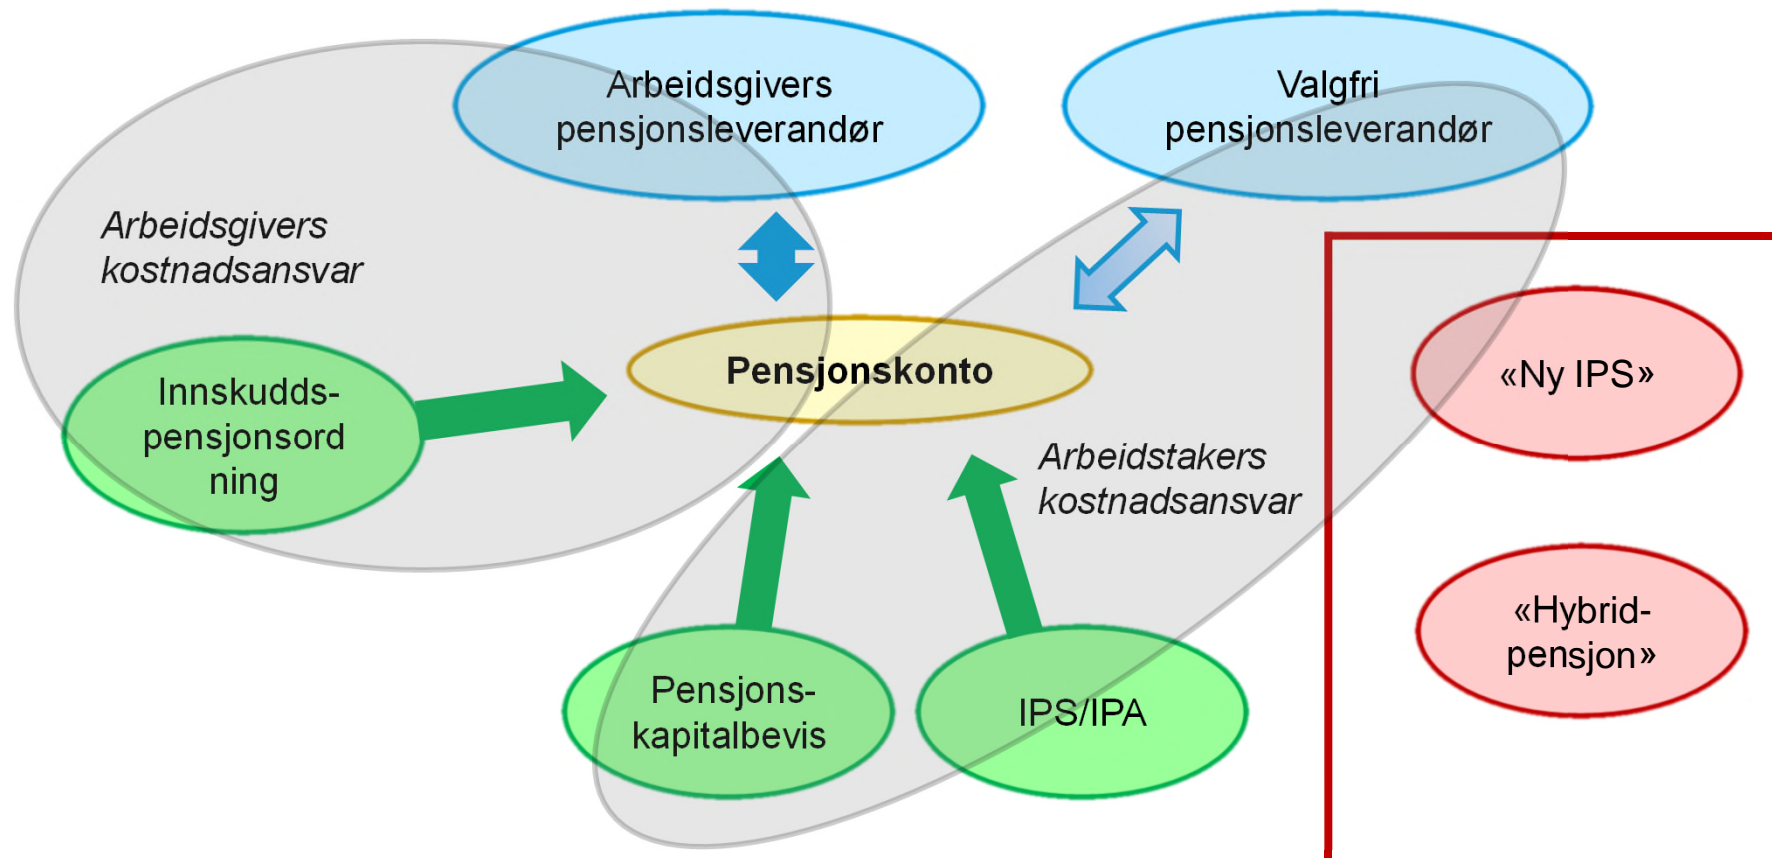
Arbeidsgivers pensjonsleverandør

Valgfri pensjonsleverandør

Arbeidsgivers kostnadsansvar

Pensjonskonto

Innskuddspensjonsordning

«Ny IPS»

Arbeidstakers kostnadsansvar

«Hybrid-pensjon»

Pensjonskapitalbevis

IPS/IPA